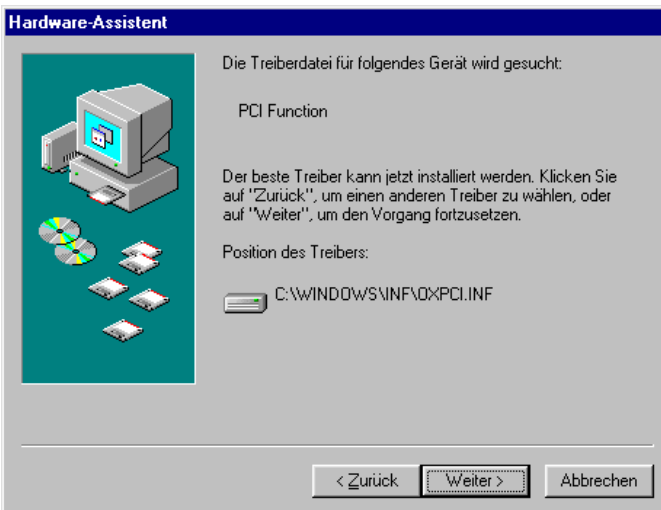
Hardware-Assistent

Die Treiberdatei für folgendes Gerät wird gesucht:

PCI Function

Der beste Treiber kann jetzt installiert werden. Klicken Sie auf "Zurück", um einen anderen Treiber zu wählen, oder auf "Weiter", um den Vorgang fortzusetzen.

Position des Treibers:

C:\WINDOWS\INF\OXPCI.INF

< Zurück | Weiter > | Abbrechen